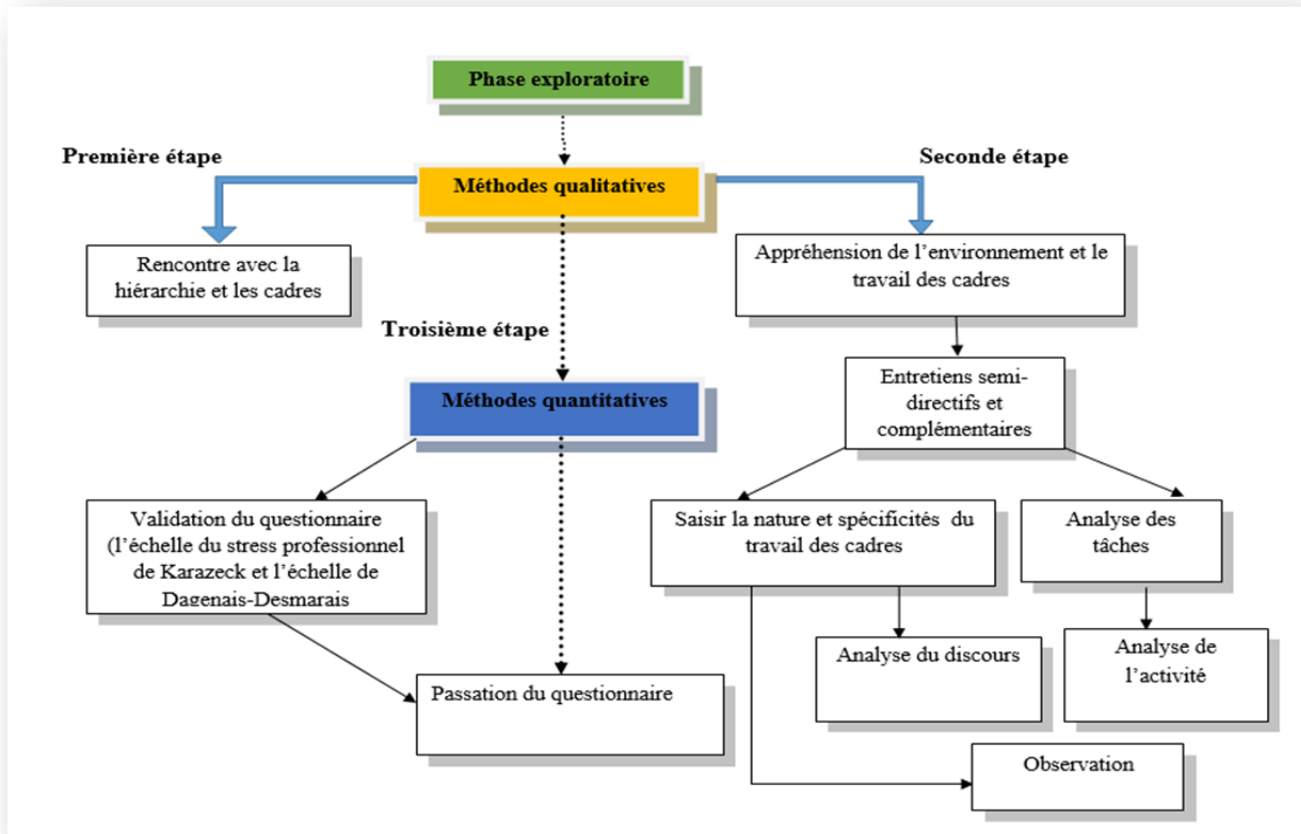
Phase exploratoire

Première étape

Méthodes qualitatives

Seconde étape

Rencontre avec la hiérarchie et les cadres

Appréhension de l'environnement et le travail des cadres

Troisième étape

Entretiens semi-directifs et complémentaires

Méthodes quantitatives

Validation du questionnaire (l'échelle du stress professionnel de Karazeck et l'échelle de Dagenais-Desmarais

Saisir la nature et spécificités du travail des cadres

Analyse des tâches

Analyse du discours

Analyse de l'activité

Passation du questionnaire

Observation